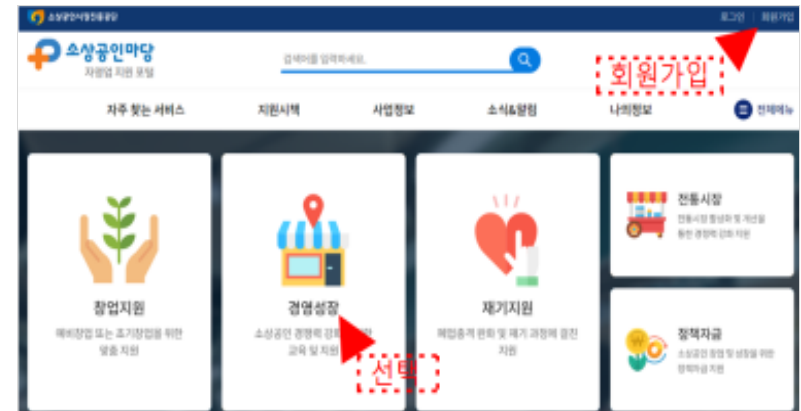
소상공인시장진흥공단

로그인 | 회원가입

소상공인마당
자영업 지원 포털

검색어를 입력하세요.

회원가입

자주 찾는 서비스 지원시책 사업정보 소식&알림 나의정보 전체메뉴

창업지원
예비창업 또는 초기창업을 위한 맞춤 지원

경영성장
소상공인 경쟁력 강화를 위한 교육 및 지원

재기지원
폐업충격 완화 및 재기 과정에 걸친 지원

전통시장
전통시장 활성화 및 개선을 통한 경쟁력 강화 지원

정책자금
소상공인 창업 및 성장을 위한 정책자금 지원

선택